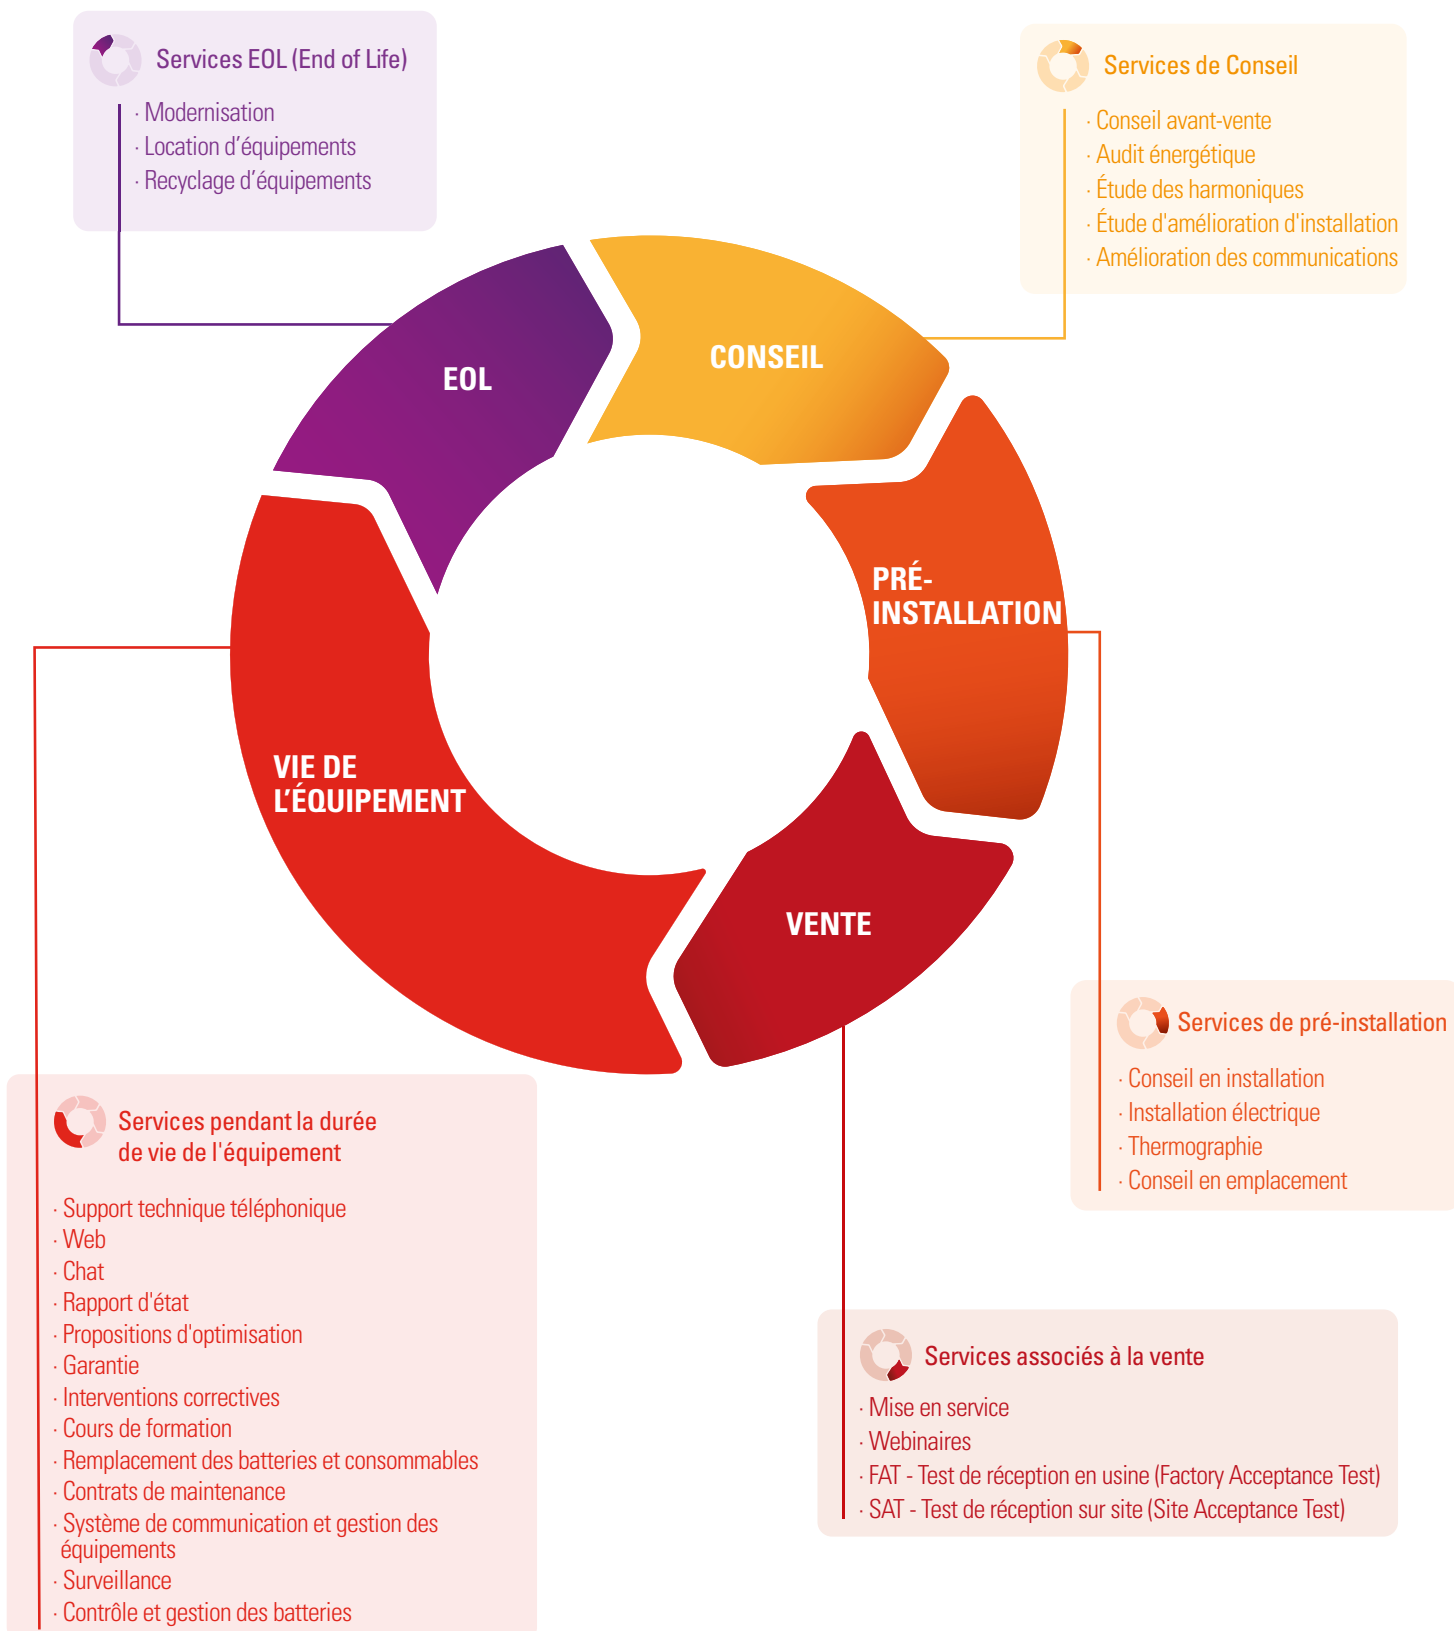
Services EOL (End of Life)
· Modernisation
· Location d'équipements
· Recyclage d'équipements

Services de Conseil
· Conseil avant-vente
· Audit énergétique
· Étude des harmoniques
· Étude d'amélioration d'installation
· Amélioration des communications

EOL

CONSEIL

PRÉ-INSTALLATION

VIE DE L'ÉQUIPEMENT

VENTE

Services de pré-installation
· Conseil en installation
· Installation électrique
· Thermographie
· Conseil en emplacement

Services pendant la durée de vie de l'équipement
· Support technique téléphonique
· Web
· Chat
· Rapport d'état
· Propositions d'optimisation
· Garantie
· Interventions correctives
· Cours de formation
· Remplacement des batteries et consommables
· Contrats de maintenance
· Système de communication et gestion des équipements
· Surveillance
· Contrôle et gestion des batteries

Services associés à la vente
· Mise en service
· Webinaires
· FAT - Test de réception en usine (Factory Acceptance Test)
· SAT - Test de réception sur site (Site Acceptance Test)